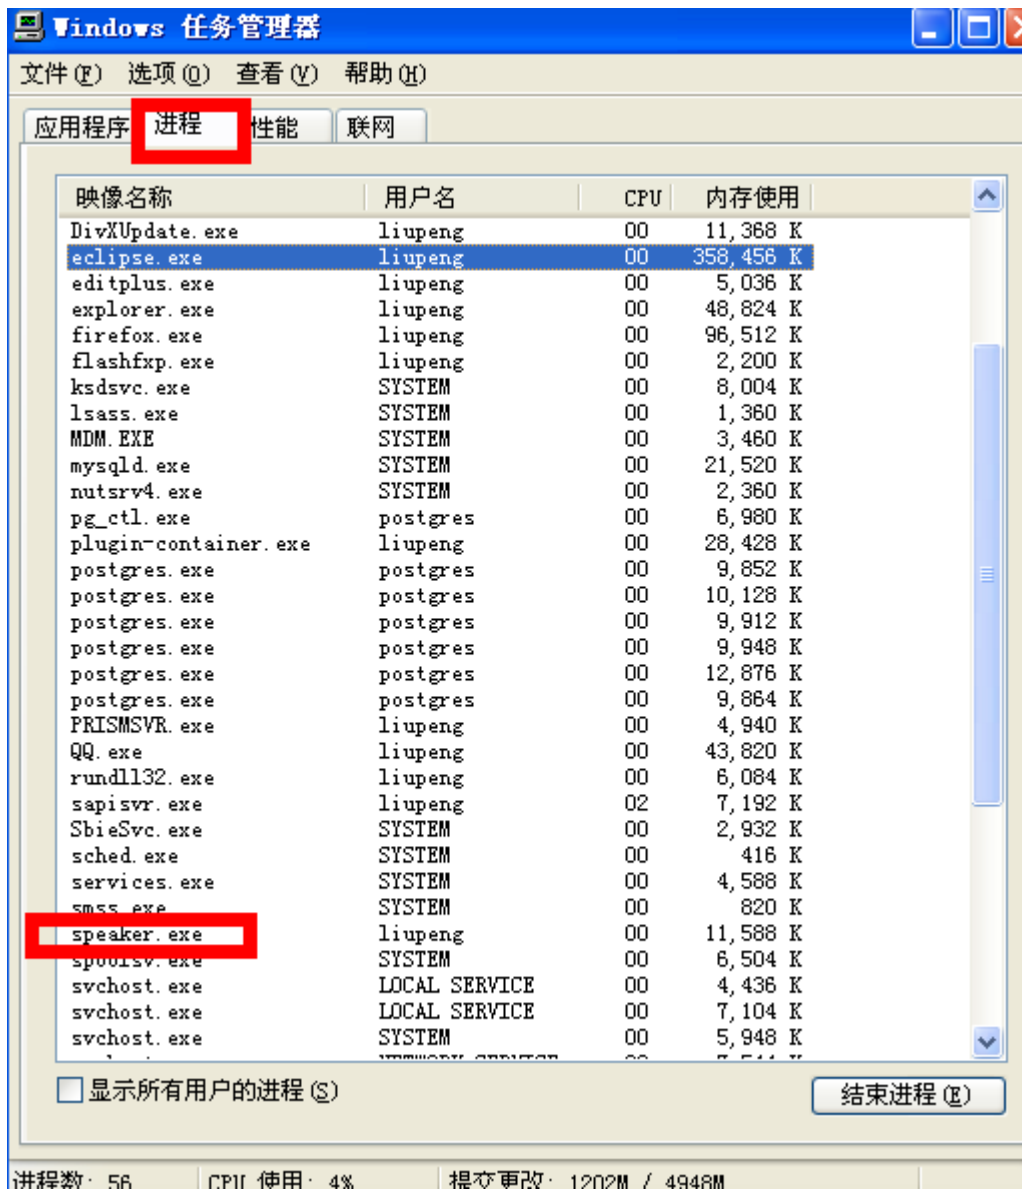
Windows 任务管理器

文件(F) 选项(O) 查看(V) 帮助(H)

应用程序 进程 性能 联网

| 映像名称 | 用户名 | CPU | 内存使用 |
|---|---|---|---|
| DivXUpdate.exe | liupeng | 00 | 11,368 K |
| eclipse.exe | liupeng | 00 | 358,456 K |
| editplus.exe | liupeng | 00 | 5,036 K |
| explorer.exe | liupeng | 00 | 48,824 K |
| firefox.exe | liupeng | 00 | 96,512 K |
| flashfxp.exe | liupeng | 00 | 2,200 K |
| ksdsvc.exe | SYSTEM | 00 | 8,004 K |
| lsass.exe | SYSTEM | 00 | 1,360 K |
| MDM.EXE | SYSTEM | 00 | 3,460 K |
| mysqld.exe | SYSTEM | 00 | 21,520 K |
| nutsrv4.exe | SYSTEM | 00 | 2,360 K |
| pg_ctl.exe | postgres | 00 | 6,980 K |
| plugin-container.exe | liupeng | 00 | 28,428 K |
| postgres.exe | postgres | 00 | 9,852 K |
| postgres.exe | postgres | 00 | 10,128 K |
| postgres.exe | postgres | 00 | 9,912 K |
| postgres.exe | postgres | 00 | 9,948 K |
| postgres.exe | postgres | 00 | 12,876 K |
| postgres.exe | postgres | 00 | 9,864 K |
| PRISMSVR.exe | liupeng | 00 | 4,940 K |
| QQ.exe | liupeng | 00 | 43,820 K |
| rundll32.exe | liupeng | 00 | 6,084 K |
| sapisvr.exe | liupeng | 02 | 7,192 K |
| SbieSvc.exe | SYSTEM | 00 | 2,932 K |
| sched.exe | SYSTEM | 00 | 416 K |
| services.exe | SYSTEM | 00 | 4,588 K |
| smss.exe | SYSTEM | 00 | 820 K |
| speaker.exe | liupeng | 00 | 11,588 K |
| spoolsv.exe | SYSTEM | 00 | 6,504 K |
| svchost.exe | LOCAL SERVICE | 00 | 4,436 K |
| svchost.exe | LOCAL SERVICE | 00 | 7,104 K |
| svchost.exe | SYSTEM | 00 | 5,948 K |

显示所有用户的进程(S)

结束进程(E)

进程数: 56 | CPU 使用: 4% | 提交更改: 1202M / 4948M